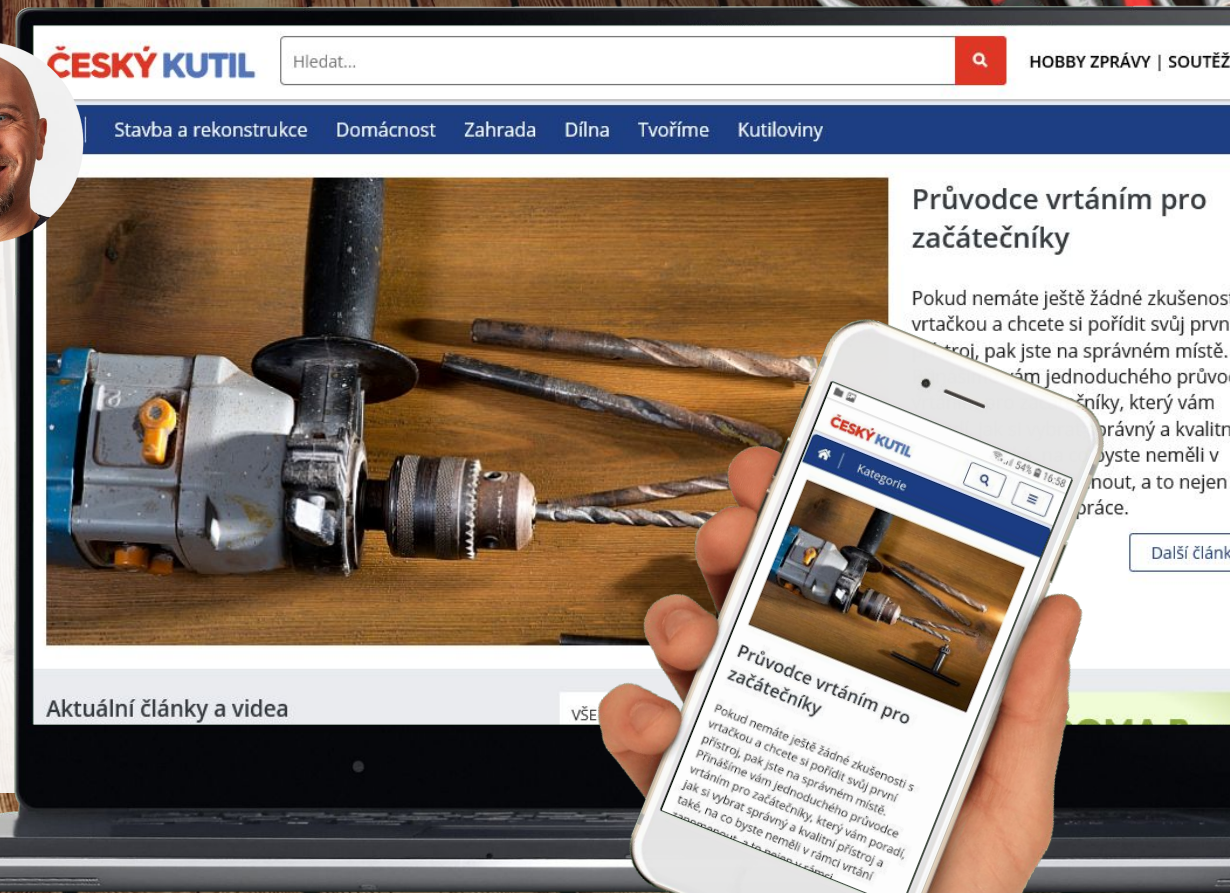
ČESKÝ KUTIL

Hledat...

HOBBY ZPRÁVY | SOUTĚŽ

Stavba a rekonstrukce Domácnost Zahrada Dílna Tvoříme Kutiloviny

Průvodce vrtáním pro začátečníky

Pokud nemáte ještě žádné zkušenost vrtačkou a chcete si pořídit svůj prvn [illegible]stroj, pak jste na správném místě. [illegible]ám jednoduchého průvod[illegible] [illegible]níky, který vám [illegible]rávný a kvalitn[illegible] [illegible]byste neměli v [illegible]nout, a to nejen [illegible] práce.

Další článk

Aktuální články a videa

VŠE

ČESKÝ KUTIL

54% 16:58

Kategorie

Průvodce vrtáním pro začátečníky

Pokud nemáte ještě žádné zkušenosti s vrtačkou a chcete si pořídit svůj první přístroj, pak jste na správném místě. Přinášíme vám jednoduchého průvodce vrtáním pro začátečníky, který vám poradí, jak si vybrat správný a kvalitní přístroj a také, na co byste neměli v rámci vrtání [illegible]